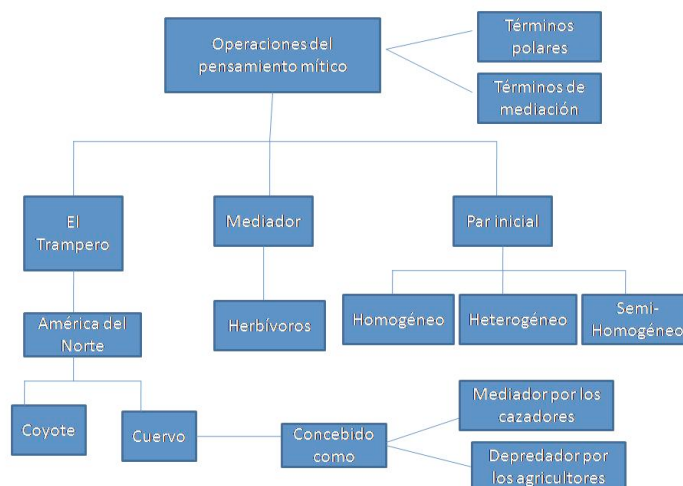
Operaciones del pensamiento mítico

Términos polares

Términos de mediación

El Trampero

Mediador

Par inicial

América del Norte

Herbívoros

Homogéneo

Heterogéneo

Semi-Homogéneo

Coyote

Cuervo

Concebido como

Mediador por los cazadores

Depredador por los agricultores